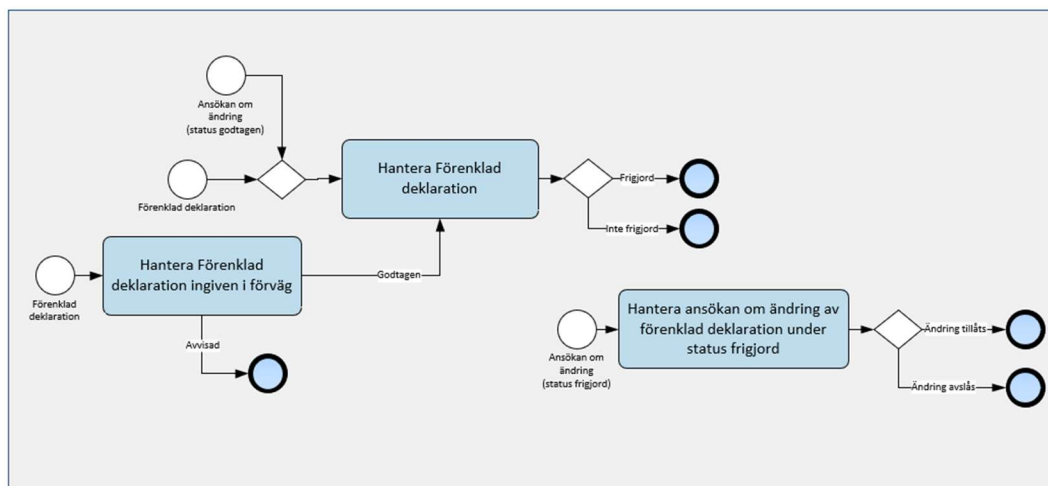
Ansökan om ändring (status godtagen)

Förenklad deklaration

Hantera Förenklad deklaration

Frigjord

Inte frigjord

Förenklad deklaration

Hantera Förenklad deklaration ingiven i förväg

Godtagen

Avvisad

Ansökan om ändring (status frigjord)

Hantera ansökan om ändring av förenklad deklaration under status frigjord

Ändring tillåts

Ändring avslås